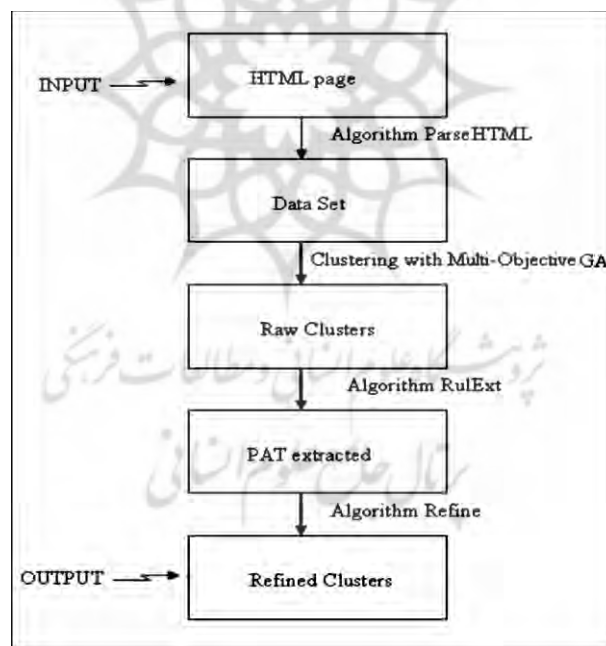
INPUT

HTML page

Algorithm ParseHTML

Data Set

Clustering with Multi-Objective GA

Raw Clusters

Algorithm RulExt

PAT extracted

Algorithm Refine

OUTPUT

Refined Clusters

پژوهشگاه علوم انسانی و مطالعات فرهنگی
پرتال جامع علوم انسانی